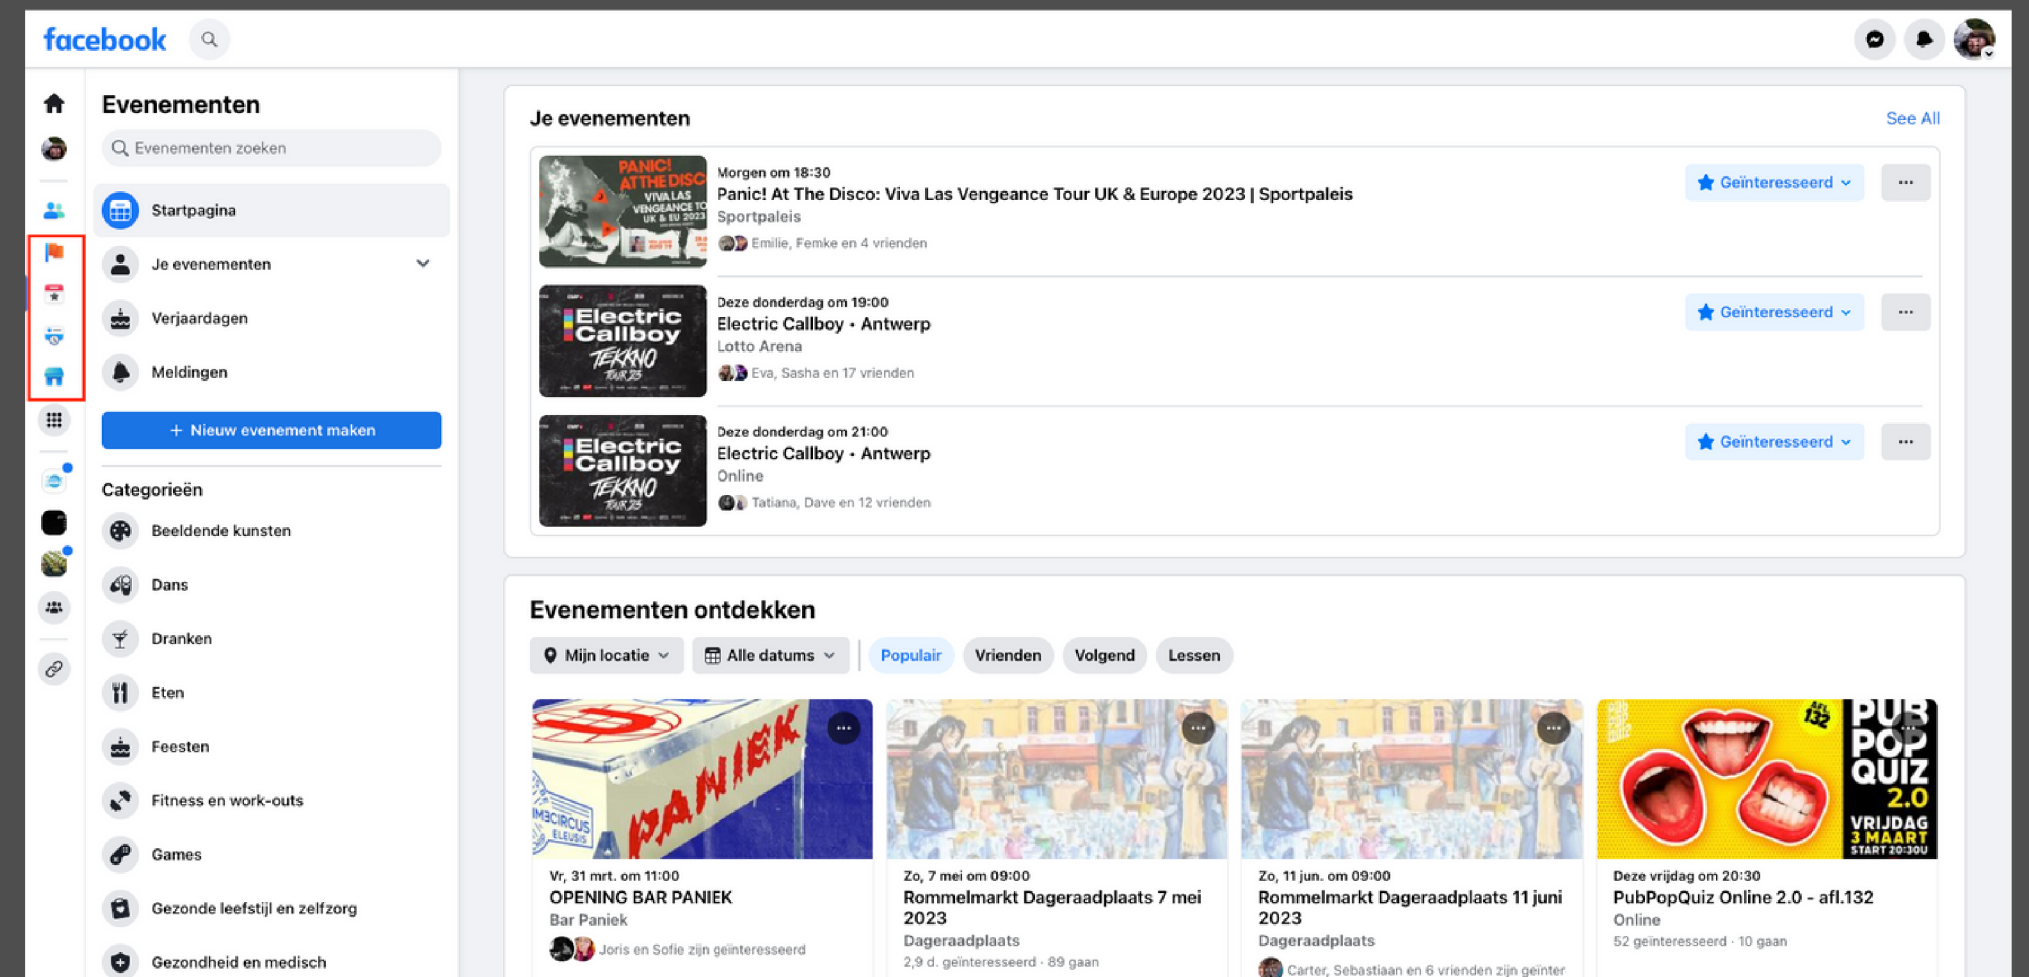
facebook

Evenementen

Evenementen zoeken

Startpagina

Je evenementen

Verjaardagen

Meldingen

+ Nieuw evenement maken

Categorieën

Beeldende kunsten

Dans

Dranken

Eten

Feesten

Fitness en work-outs

Games

Gezonde leefstijl en zelfzorg

Gezondheid en medisch

Je evenementen

See All

PANIC! AT THE DISCO VIVA LAS VENGEANCE TOUR UK & EU 2023

Morgen om 18:30
Panic! At The Disco: Viva Las Vengeance Tour UK & Europe 2023 | Sportpaleis
Sportpaleis
Emilie, Femke en 4 vrienden

Geïnteresseerd

Electric Callboy TEKKNO TOUR 23

Deze donderdag om 19:00
Electric Callboy • Antwerp
Lotto Arena
Eva, Sasha en 17 vrienden

Geïnteresseerd

Electric Callboy TEKKNO TOUR 23

Deze donderdag om 21:00
Electric Callboy • Antwerp
Online
Tatiana, Dave en 12 vrienden

Geïnteresseerd

Evenementen ontdekken

Mijn locatie

Alle datums

Populair

Vrienden

Volgend

Lessen

PANIEK

Vr, 31 mrt. om 11:00
OPENING BAR PANIEK
Bar Paniek
Joris en Sofie zijn geïnteresseerd

Zo, 7 mei om 09:00
Rommelmarkt Dageraadplaats 7 mei 2023
Dageraadplaats
2,9 d. geïnteresseerd · 89 gaan

Zo, 11 jun. om 09:00
Rommelmarkt Dageraadplaats 11 juni 2023
Dageraadplaats
Carter, Sebastiaan en 6 vrienden zijn geïnter

PUB POP QUIZ 2.0 VRIJDAG 3 MAART START 20:30U AFL 132

Deze vrijdag om 20:30
PubPopQuiz Online 2.0 - afl.132
Online
52 geïnteresseerd · 10 gaan